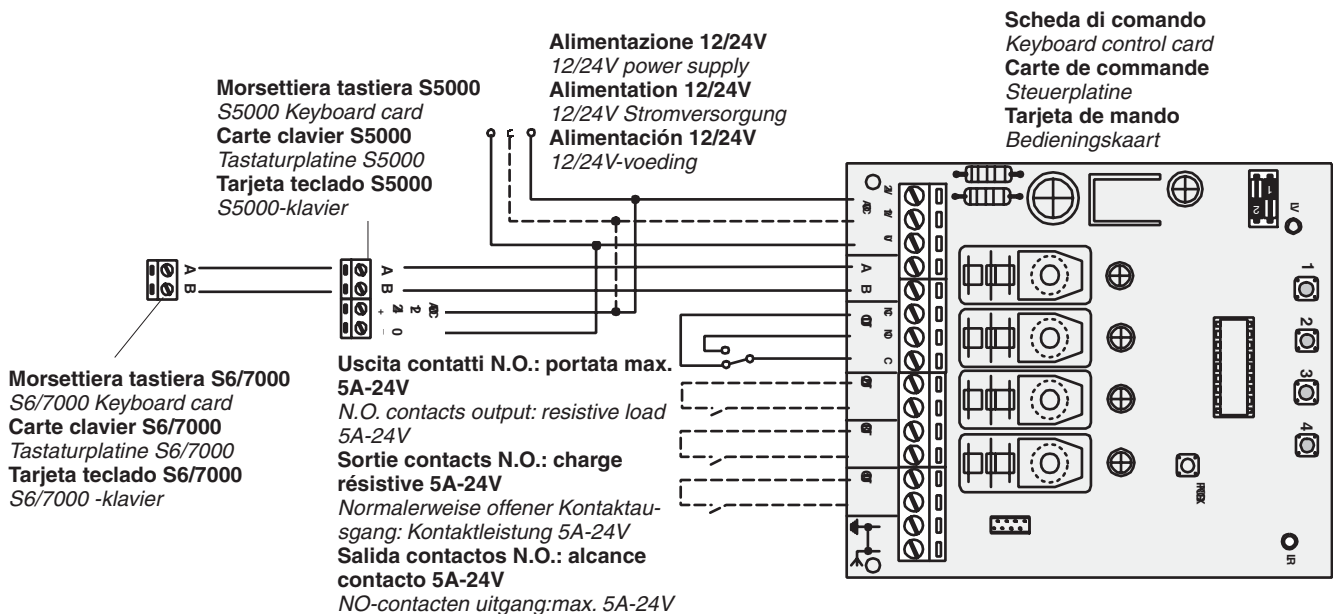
Scheda di comando
Keyboard control card
Carte de commande
Steuerplatine
Tarjeta de mando
Bedieningskaart

Alimentazione 12/24V
12/24V power supply
Alimentation 12/24V
12/24V Stromversorgung
Alimentación 12/24V
12/24V-voeding

Morsettiera tastiera S5000
S5000 Keyboard card
Carte clavier S5000
Tastaturplatine S5000
Tarjeta teclado S5000
S5000-klavier

A B

A B

+ –

Morsettiera tastiera S6/7000
S6/7000 Keyboard card
Carte clavier S6/7000
Tastaturplatine S6/7000
Tarjeta teclado S6/7000
S6/7000 -klavier

Uscita contatti N.O.: portata max. 5A-24V
N.O. contacts output: resistive load 5A-24V
Sortie contacts N.O.: charge résistive 5A-24V
Normalerweise offener Kontaktausgang: Kontaktleistung 5A-24V
Salida contactos N.O.: alcance contacto 5A-24V
NO-contacten uitgang:max. 5A-24V

A
B
NC
NO
C

1
2
3
4